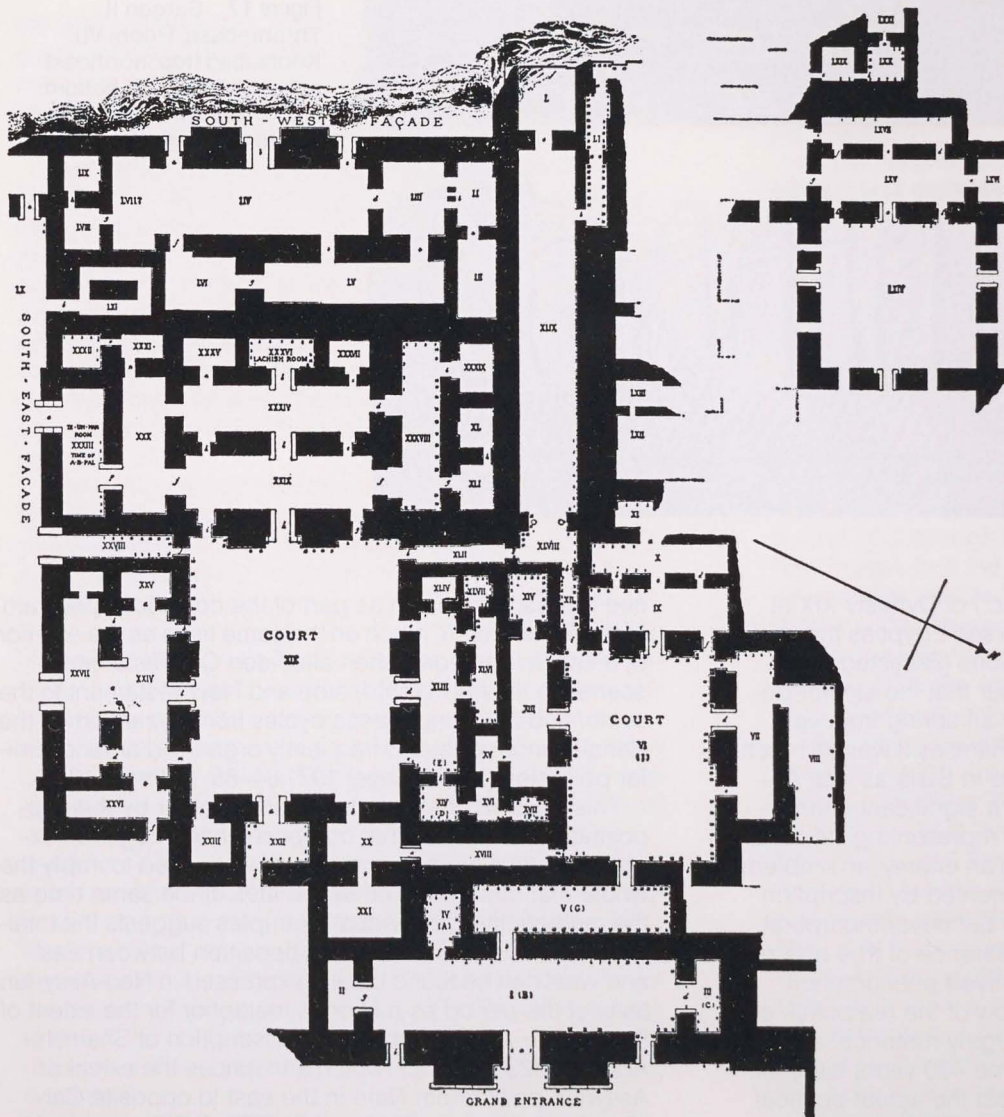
SOUTH - WEST FAÇADE

SOUTH · EAST · FAÇADE

LIX
LVIII
LVII
LIV
LIII
LII
LI
L
LXI
LVI
LV
LX
XXXII
XXXI
XXXV
XXXVI LACHISH ROOM
XXXVII
XXXIX
XXXIV
XXX
XXXIII TIME OF A-B-PAL
XXXVIII
XL
XXIX
XLI
XLIX
XXVIII
XLII
XLVIII
XXV
XLIV
XLVII
XIV
XXVII
XXIV
COURT
XIX
XLIII
XLVI
XIII
XV
XXVI
XIV (D)
XVI
XVII
XXIII
XXII
XX
XVIII
XXI
IV (A)
V (G)
II
I (B)
III (C)
GRAND ENTRANCE
COURT
VI
VII
VIII
IX
X
XI
LXIII
LXII
LXXI
LXIX
LXX
LXVI
LXV
LXIV
LXIV